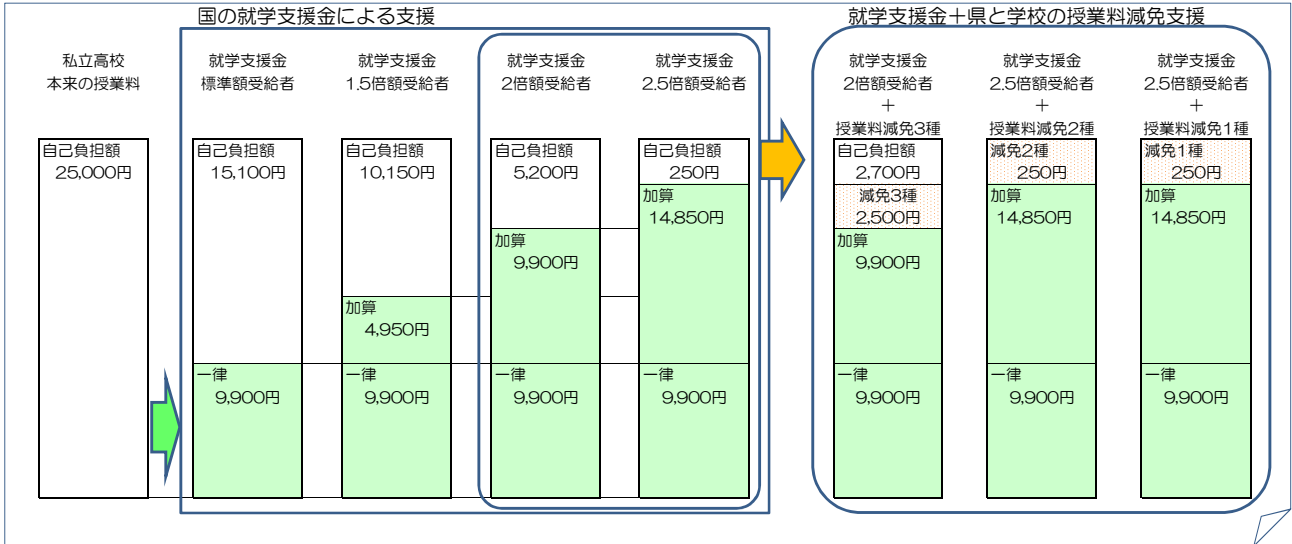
国の就学支援金による支援

就学支援金＋県と学校の授業料減免支援

私立高校
本来の授業料

自己負担額
25,000円

就学支援金
標準額受給者

自己負担額
15,100円

一律
9,900円

就学支援金
1.5倍額受給者

自己負担額
10,150円

加算
4,950円

一律
9,900円

就学支援金
2倍額受給者

自己負担額
5,200円

加算
9,900円

一律
9,900円

就学支援金
2.5倍額受給者

自己負担額
250円

加算
14,850円

一律
9,900円

就学支援金
2倍額受給者
＋
授業料減免3種

自己負担額
2,700円

減免3種
2,500円

加算
9,900円

一律
9,900円

就学支援金
2.5倍額受給者
＋
授業料減免2種

減免2種
250円

加算
14,850円

一律
9,900円

就学支援金
2.5倍額受給者
＋
授業料減免1種

減免1種
250円

加算
14,850円

一律
9,900円